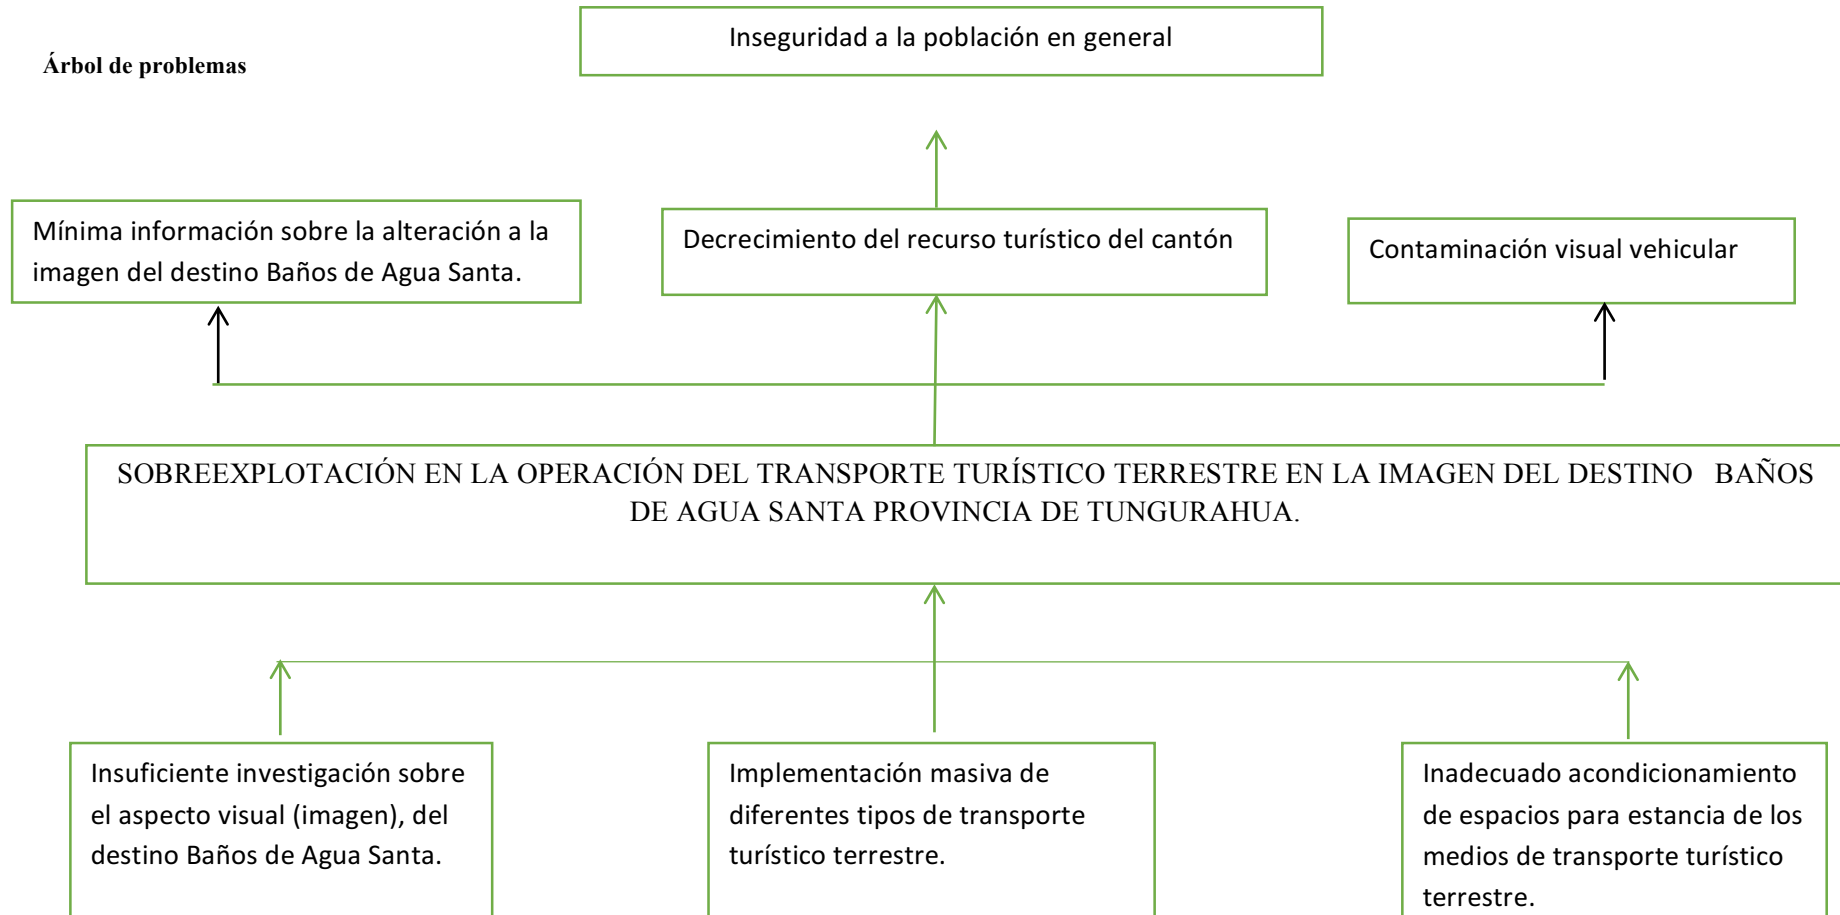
Árbol de problemas

Inseguridad a la población en general

Mínima información sobre la alteración a la imagen del destino Baños de Agua Santa.

Decrecimiento del recurso turístico del cantón

Contaminación visual vehicular

SOBREEXPLOTACIÓN EN LA OPERACIÓN DEL TRANSPORTE TURÍSTICO TERRESTRE EN LA IMAGEN DEL DESTINO BAÑOS DE AGUA SANTA PROVINCIA DE TUNGURAHUA.

Insuficiente investigación sobre el aspecto visual (imagen), del destino Baños de Agua Santa.

Implementación masiva de diferentes tipos de transporte turístico terrestre.

Inadecuado acondicionamiento de espacios para estancia de los medios de transporte turístico terrestre.